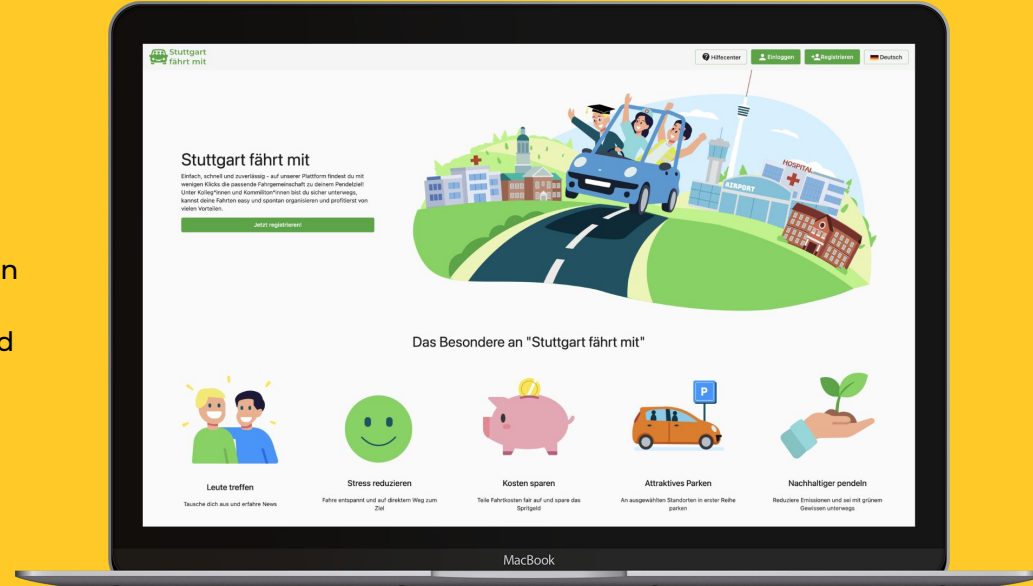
n

d

Stuttgart fährt mit

Hilfecenter
Einloggen
Registrieren
Deutsch

Stuttgart fährt mit

Einfach, schnell und zuverlässig - auf unserer Plattform findest du mit wenigen Klicks die passende Fahrgemeinschaft zu deinem Pendelziel! Unter Kolleg*innen und Kommiliton*innen bist du sicher unterwegs, kannst deine Fahrten easy und spontan organisieren und profitierst von vielen Vorteilen.

Jetzt registrieren!

HOSPITAL
AIRPORT

Das Besondere an "Stuttgart fährt mit"

P

Leute treffen
Tausche dich aus und erfahre News

Stress reduzieren
Fahre entspannt und auf direktem Weg zum Ziel

Kosten sparen
Teile Fahrtkosten fair auf und spare das Spritgeld

Attraktives Parken
An ausgewählten Standorten in erster Reihe parken

Nachhaltiger pendeln
Reduziere Emissionen und sei mit grünem Gewissen unterwegs

MacBook